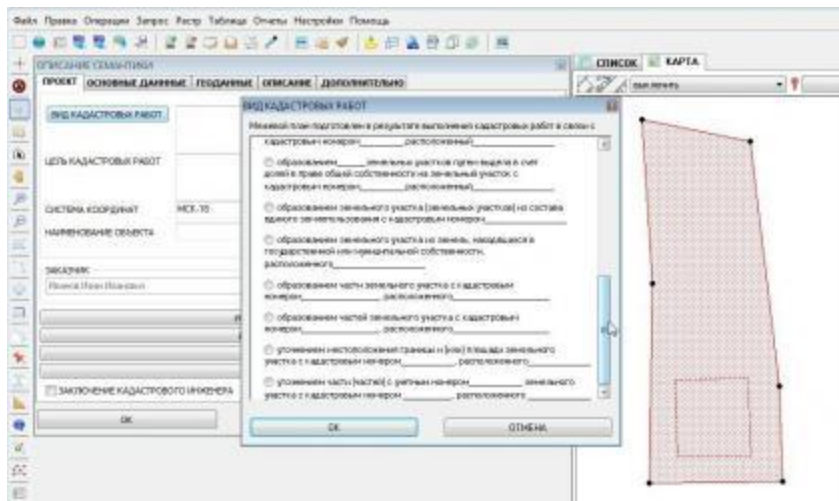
Файл Правка Операции Запрос Растр Таблица Отчеты Настройки Помощь

ОПИСАНИЕ СЕМАНТИКИ

ПРОЕКТ ОСНОВНЫЕ ДАННЫЕ ГЕОДАННЫЕ ОПИСАНИЕ ДОПОЛНИТЕЛЬНО

ВИД КАДАСТРОВЫХ РАБОТ

ЦЕЛЬ КАДАСТРОВЫХ РАБОТ

СИСТЕМА КООРДИНАТ МСК-70

НАИМЕНОВАНИЕ ОБЪЕКТА

ЗАКАЗЧИК

Иванов Иван Иванович

ЗАКЛЮЧЕНИЕ КАДАСТРОВОГО ИНЖЕНЕРА

OK

ВИД КАДАСТРОВЫХ РАБОТ

Межевой план подготовлен в результате выполнения кадастровых работ в связи с

кадастровым номером________ расположенный________

образованием______ земельных участков путем выдела в счет долей в праве общей собственности на земельный участок с кадастровым номером________ расположенный________

образованием земельного участка (земельных участков) из состава единого землепользования с кадастровым номером________

образованием земельного участка из земель, находящихся в государственной или муниципальной собственности, расположенного________

образованием части земельного участка с кадастровым номером________ расположенного________

образованием частей земельного участка с кадастровым номером________ расположенного________

уточнением местоположения границы и (или) площади земельного участка с кадастровым номером________ расположенного________

уточнением части (частей) с учетным номером________ земельного участка с кадастровым номером________ расположенного________

OK ОТМЕНА

СПИСОК КАРТА

выбирать